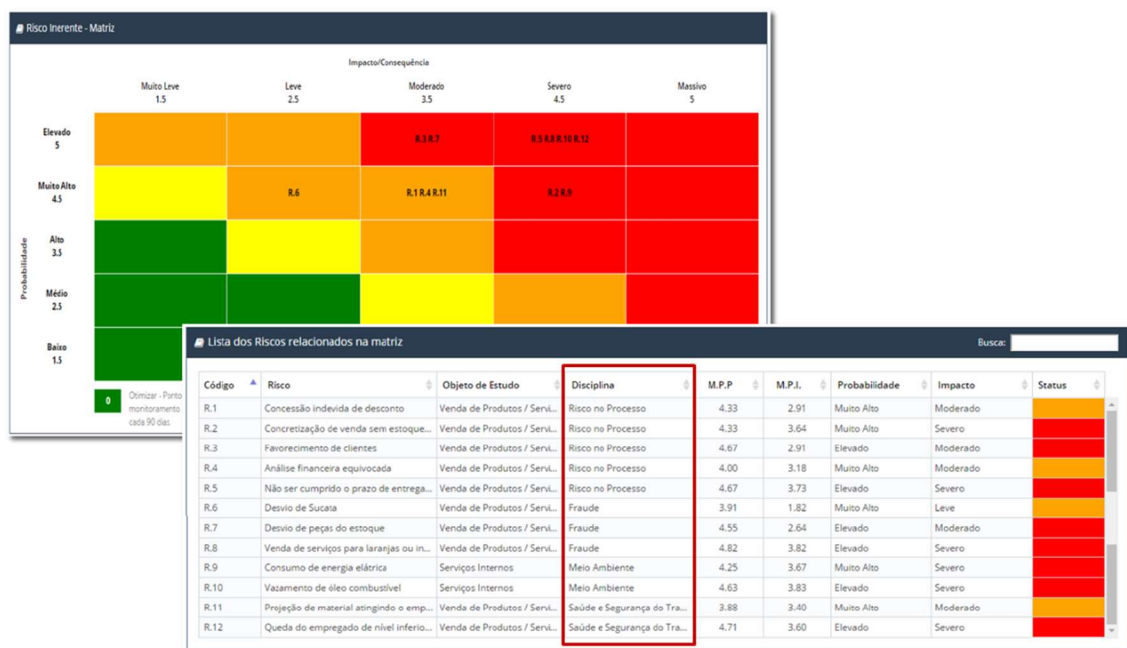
Risco Inerente - Matriz

Impacto/Consequência

Muito Leve 1.5
Leve 2.5
Moderado 3.5
Severo 4.5
Massivo 5

Probabilidade

| | Muito Leve 1.5 | Leve 2.5 | Moderado 3.5 | Severo 4.5 | Massivo 5 |
|---|---|---|---|---|---|
| Elevado 5 | | | R.3 R.7 | R.5 R.8 R.10 R.12 | |
| Muito Alto 4.5 | | R.6 | R.1 R.4 R.11 | R.2 R.9 | |
| Alto 3.5 | | | | | |
| Médio 2.5 | | | | | |
| Baixo 1.5 | | | | | |

0 Otimizar - Ponto monitoramento cada 90 dias

Lista dos Riscos relacionados na matriz

Busca:

| Código | Risco | Objeto de Estudo | Disciplina | M.P.P | M.P.I. | Probabilidade | Impacto | Status |
|---|---|---|---|---|---|---|---|---|
| R.1 | Concessão indevida de desconto | Venda de Produtos / Servi... | Risco no Processo | 4.33 | 2.91 | Muito Alto | Moderado | |
| R.2 | Concretização de venda sem estoque... | Venda de Produtos / Servi... | Risco no Processo | 4.33 | 3.64 | Muito Alto | Severo | |
| R.3 | Favorecimento de clientes | Venda de Produtos / Servi... | Risco no Processo | 4.67 | 2.91 | Elevado | Moderado | |
| R.4 | Análise financeira equivocada | Venda de Produtos / Servi... | Risco no Processo | 4.00 | 3.18 | Muito Alto | Moderado | |
| R.5 | Não ser cumprido o prazo de entrega... | Venda de Produtos / Servi... | Risco no Processo | 4.67 | 3.73 | Elevado | Severo | |
| R.6 | Desvio de Sucata | Venda de Produtos / Servi... | Fraude | 3.91 | 1.82 | Muito Alto | Leve | |
| R.7 | Desvio de peças do estoque | Venda de Produtos / Servi... | Fraude | 4.55 | 2.64 | Elevado | Moderado | |
| R.8 | Venda de serviços para laranjas ou in... | Venda de Produtos / Servi... | Fraude | 4.82 | 3.82 | Elevado | Severo | |
| R.9 | Consumo de energia elétrica | Serviços Internos | Meio Ambiente | 4.25 | 3.67 | Muito Alto | Severo | |
| R.10 | Vazamento de óleo combustível | Serviços Internos | Meio Ambiente | 4.63 | 3.83 | Elevado | Severo | |
| R.11 | Projeção de material atingindo o emp... | Venda de Produtos / Servi... | Saúde e Segurança do Tra... | 3.88 | 3.40 | Muito Alto | Moderado | |
| R.12 | Queda do empregado de nível inferio... | Venda de Produtos / Servi... | Saúde e Segurança do Tra... | 4.71 | 3.60 | Elevado | Severo | |